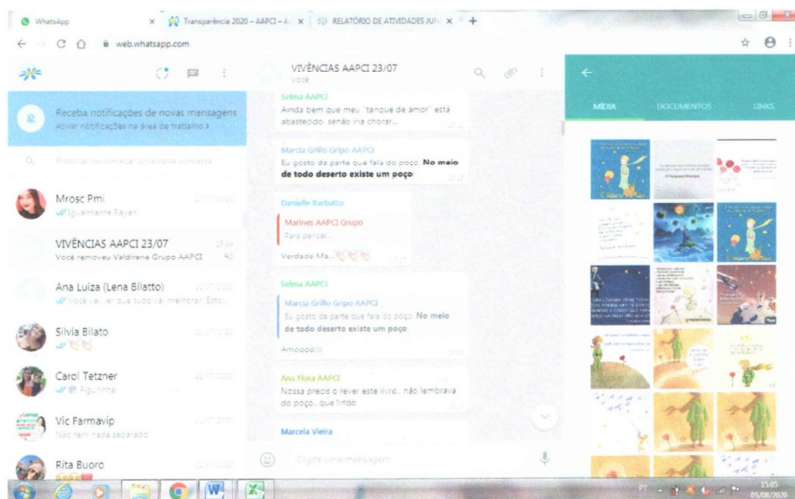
WhatsApp × Transparência 2020 – AAPCI – × RELATÓRIO DE ATIVIDADES JUN × +

web.whatsapp.com

VIVÊNCIAS AAPCI 23/07
Você

Receba notificações de novas mensagens
Ativar notificações na área de trabalho >

Mrosc Pmi
Igualmente Fayan

VIVÊNCIAS AAPCI 23/07
Você removeu Valdirene Grupo AAPCI

Ana Luiza (Lena Bliatto)
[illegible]

Silvia Bilato

Carol Tetzner
Figurinha

Vic Farmavip
Não tem nada secreto

Rita Buoro

Selma AAPCI
Ainda bem que meu "tanque de amor" está abastecido, senão iria chorar...

Marcia Grillo Grupo AAPCI
Eu gosto da parte que fala do poço. No meio de todo deserto existe um poço

Danielle Barbatto
Marines AAPCI Grupo
Para pensar...
Verdade Ma...

Selma AAPCI
Marcia Grillo Grupo AAPCI
Eu gosto da parte que fala do poço. No meio de todo deserto existe um poço
Amooooo!!!

Ana Flora AAPCI
Nossa preciso reler este livro.. não lembrava do poço.. que lindo

Marcela Vieira

Digite uma mensagem

MÍDIA DOCUMENTOS LINKS

15:05
05/08/2020